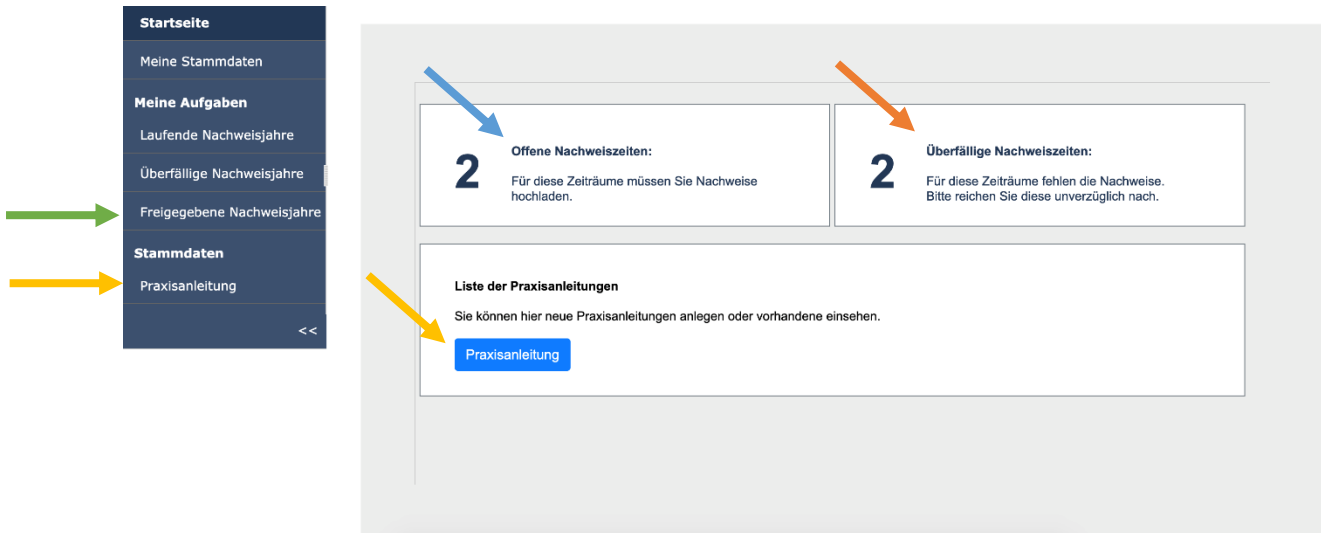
Startseite

Meine Stammdaten

Meine Aufgaben

Laufende Nachweisjahre

Überfällige Nachweisjahre

Freigegebene Nachweisjahre

Stammdaten

Praxisanleitung

<<

2

Offene Nachweiszeiten:

Für diese Zeiträume müssen Sie Nachweise hochladen.

2

Überfällige Nachweiszeiten:

Für diese Zeiträume fehlen die Nachweise. Bitte reichen Sie diese unverzüglich nach.

Liste der Praxisanleitungen

Sie können hier neue Praxisanleitungen anlegen oder vorhandene einsehen.

Praxisanleitung